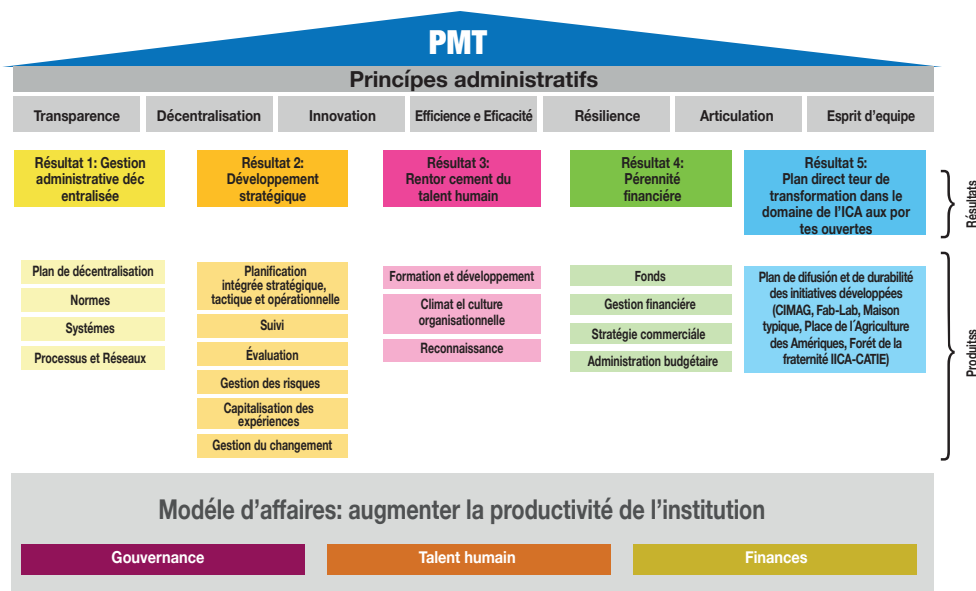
PMT

Princípes administratifs

Transparence | Décentralisation | Innovation | Efficience e Eficacité | Résilience | Articulation | Esprit d'equipe

Résultat 1: Gestion administrative déc entralisée

Résultat 2: Développement stratégique

Résultat 3: Rentor cement du talent humain

Résultat 4: Pérennité financière

Résultat 5: Plan direct teur de transformation dans le domaine de l'ICA aux por tes ouvertes

Résultats

Plan de décentralisation
Normes
Systémes
Processus et Réseaux

Planification intégrée stratégique, tactique et opérationnelle
Suivi
Évaluation
Gestion des risques
Capitalisation des expériences
Gestion du changement

Formation et développement
Climat el culture organisationnelle
Reconnaissance

Fonds
Gestion financière
Stratégie commerciale
Administration budgétaire

Plan de difusión et de durabilité des initiatives développées (CIMAG, Fab-Lab, Maison typique, Place de l'Agriculture des Amériques, Forét de la fraternité IICA-CATIE)

Produits

Modéle d'affaires: augmenter la productivité de l'institution

Gouvernance | Talent humain | Finances